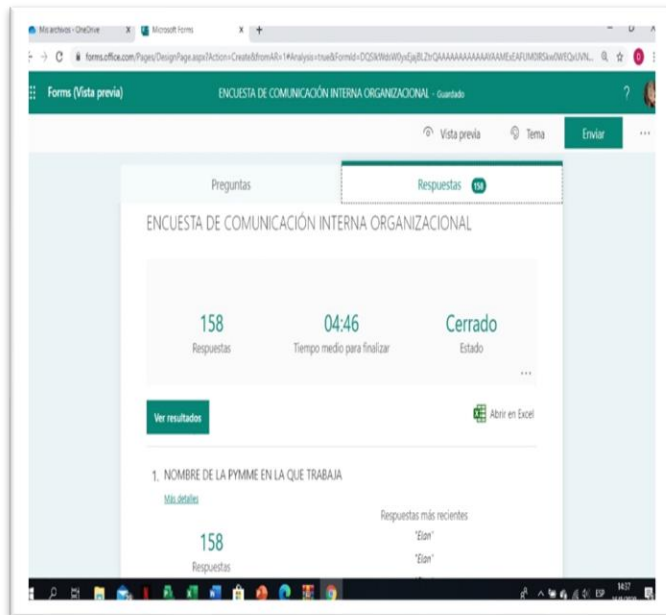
Mis archivos - OneDrive
Microsoft Forms
forms.office.com/Pages/DesignPage.aspx?Action=Create&fromAR=1#Analysis=true&FormId=DQSIkWdsW0yxEjajBLZtrQAAAAAAAAAAAAAMExEAFUM0RSkwOWEQxUVN...

Forms (Vista previa)
ENCUESTA DE COMUNICACIÓN INTERNA ORGANIZACIONAL - Guardado
?

Vista previa
Tema
Enviar
...

Preguntas
Respuestas 158

ENCUESTA DE COMUNICACIÓN INTERNA ORGANIZACIONAL

158
Respuestas

04:46
Tiempo medio para finalizar

Cerrado
Estado

...

Ver resultados

Abrir en Excel

1. NOMBRE DE LA PYMME EN LA QUE TRABAJA
Más detalles

158
Respuestas

Respuestas más recientes
"Elan"
"Elan"